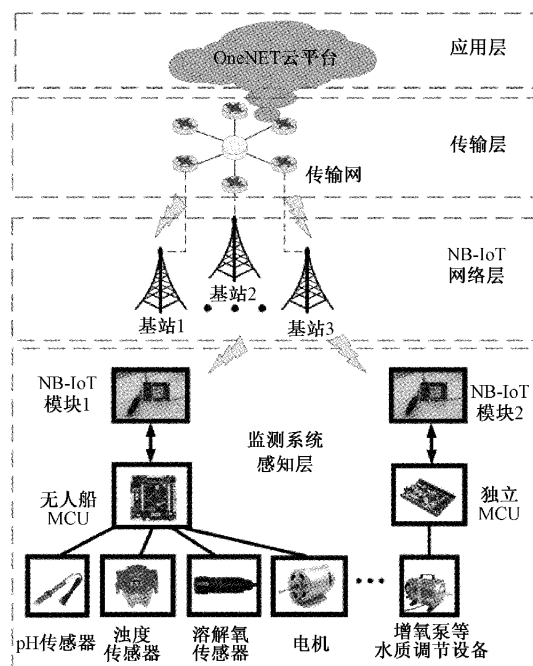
OneNET云平台

应用层

传输层

传输网

NB-IoT
网络层

基站2

基站1

基站3

NB-IoT
模块1

NB-IoT
模块2

监测系统
感知层

无人船
MCU

独立
MCU

pH传感器

浊度
传感器

溶解氧
传感器

电机

增氧泵等
水质调节设备